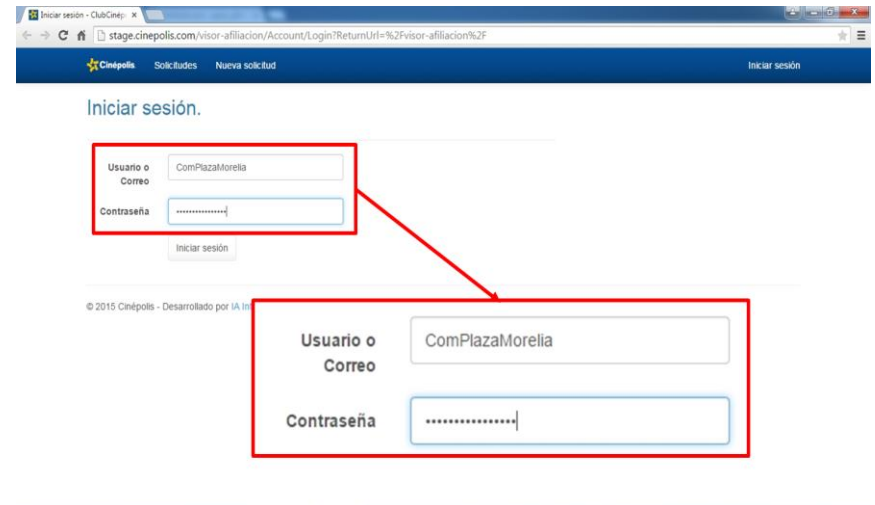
Iniciar sesión - ClubCinep ×

stage.cinepolis.com/visor-afiliacion/Account/Login?ReturnUrl=%2Fvisor-afiliacion%2F

Cinépolis Solicitudes Nueva solicitud Iniciar sesión

Iniciar sesión.

Usuario o Correo ComPlazaMorelia

Contraseña ••••••••••••••••

Iniciar sesión

© 2015 Cinépolis - Desarrollado por IA In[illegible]

Usuario o Correo ComPlazaMorelia

Contraseña ••••••••••••••••